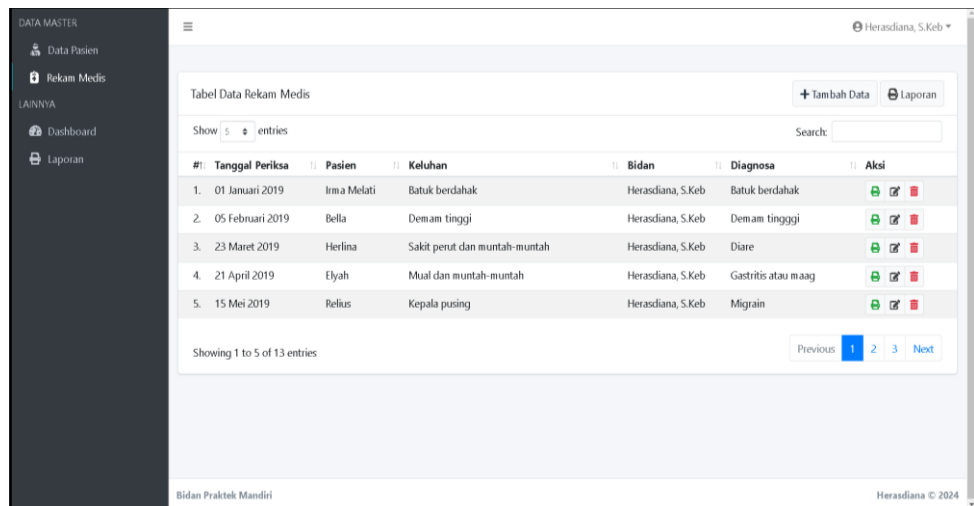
DATA MASTER
Data Pasien
Rekam Medis
LAINNYA
Dashboard
Laporan

≡

Herasdiana, S.Keb

Tabel Data Rekam Medis

+ Tambah Data
Laporan

Show 5 entries

Search:

| # | Tanggal Periksa | Pasien | Keluhan | Bidan | Diagnosa | Aksi |
|---|---|---|---|---|---|---|
| 1. | 01 Januari 2019 | Irma Melati | Batuk berdahak | Herasdiana, S.Keb | Batuk berdahak | |
| 2. | 05 Februari 2019 | Bella | Demam tinggi | Herasdiana, S.Keb | Demam tingggi | |
| 3. | 23 Maret 2019 | Herlina | Sakit perut dan muntah-muntah | Herasdiana, S.Keb | Diare | |
| 4. | 21 April 2019 | Elyah | Mual dan muntah-muntah | Herasdiana, S.Keb | Gastritis atau maag | |
| 5. | 15 Mei 2019 | Relius | Kepala pusing | Herasdiana, S.Keb | Migrain | |

Showing 1 to 5 of 13 entries

Previous 1 2 3 Next

Bidan Praktek Mandiri

Herasdiana © 2024